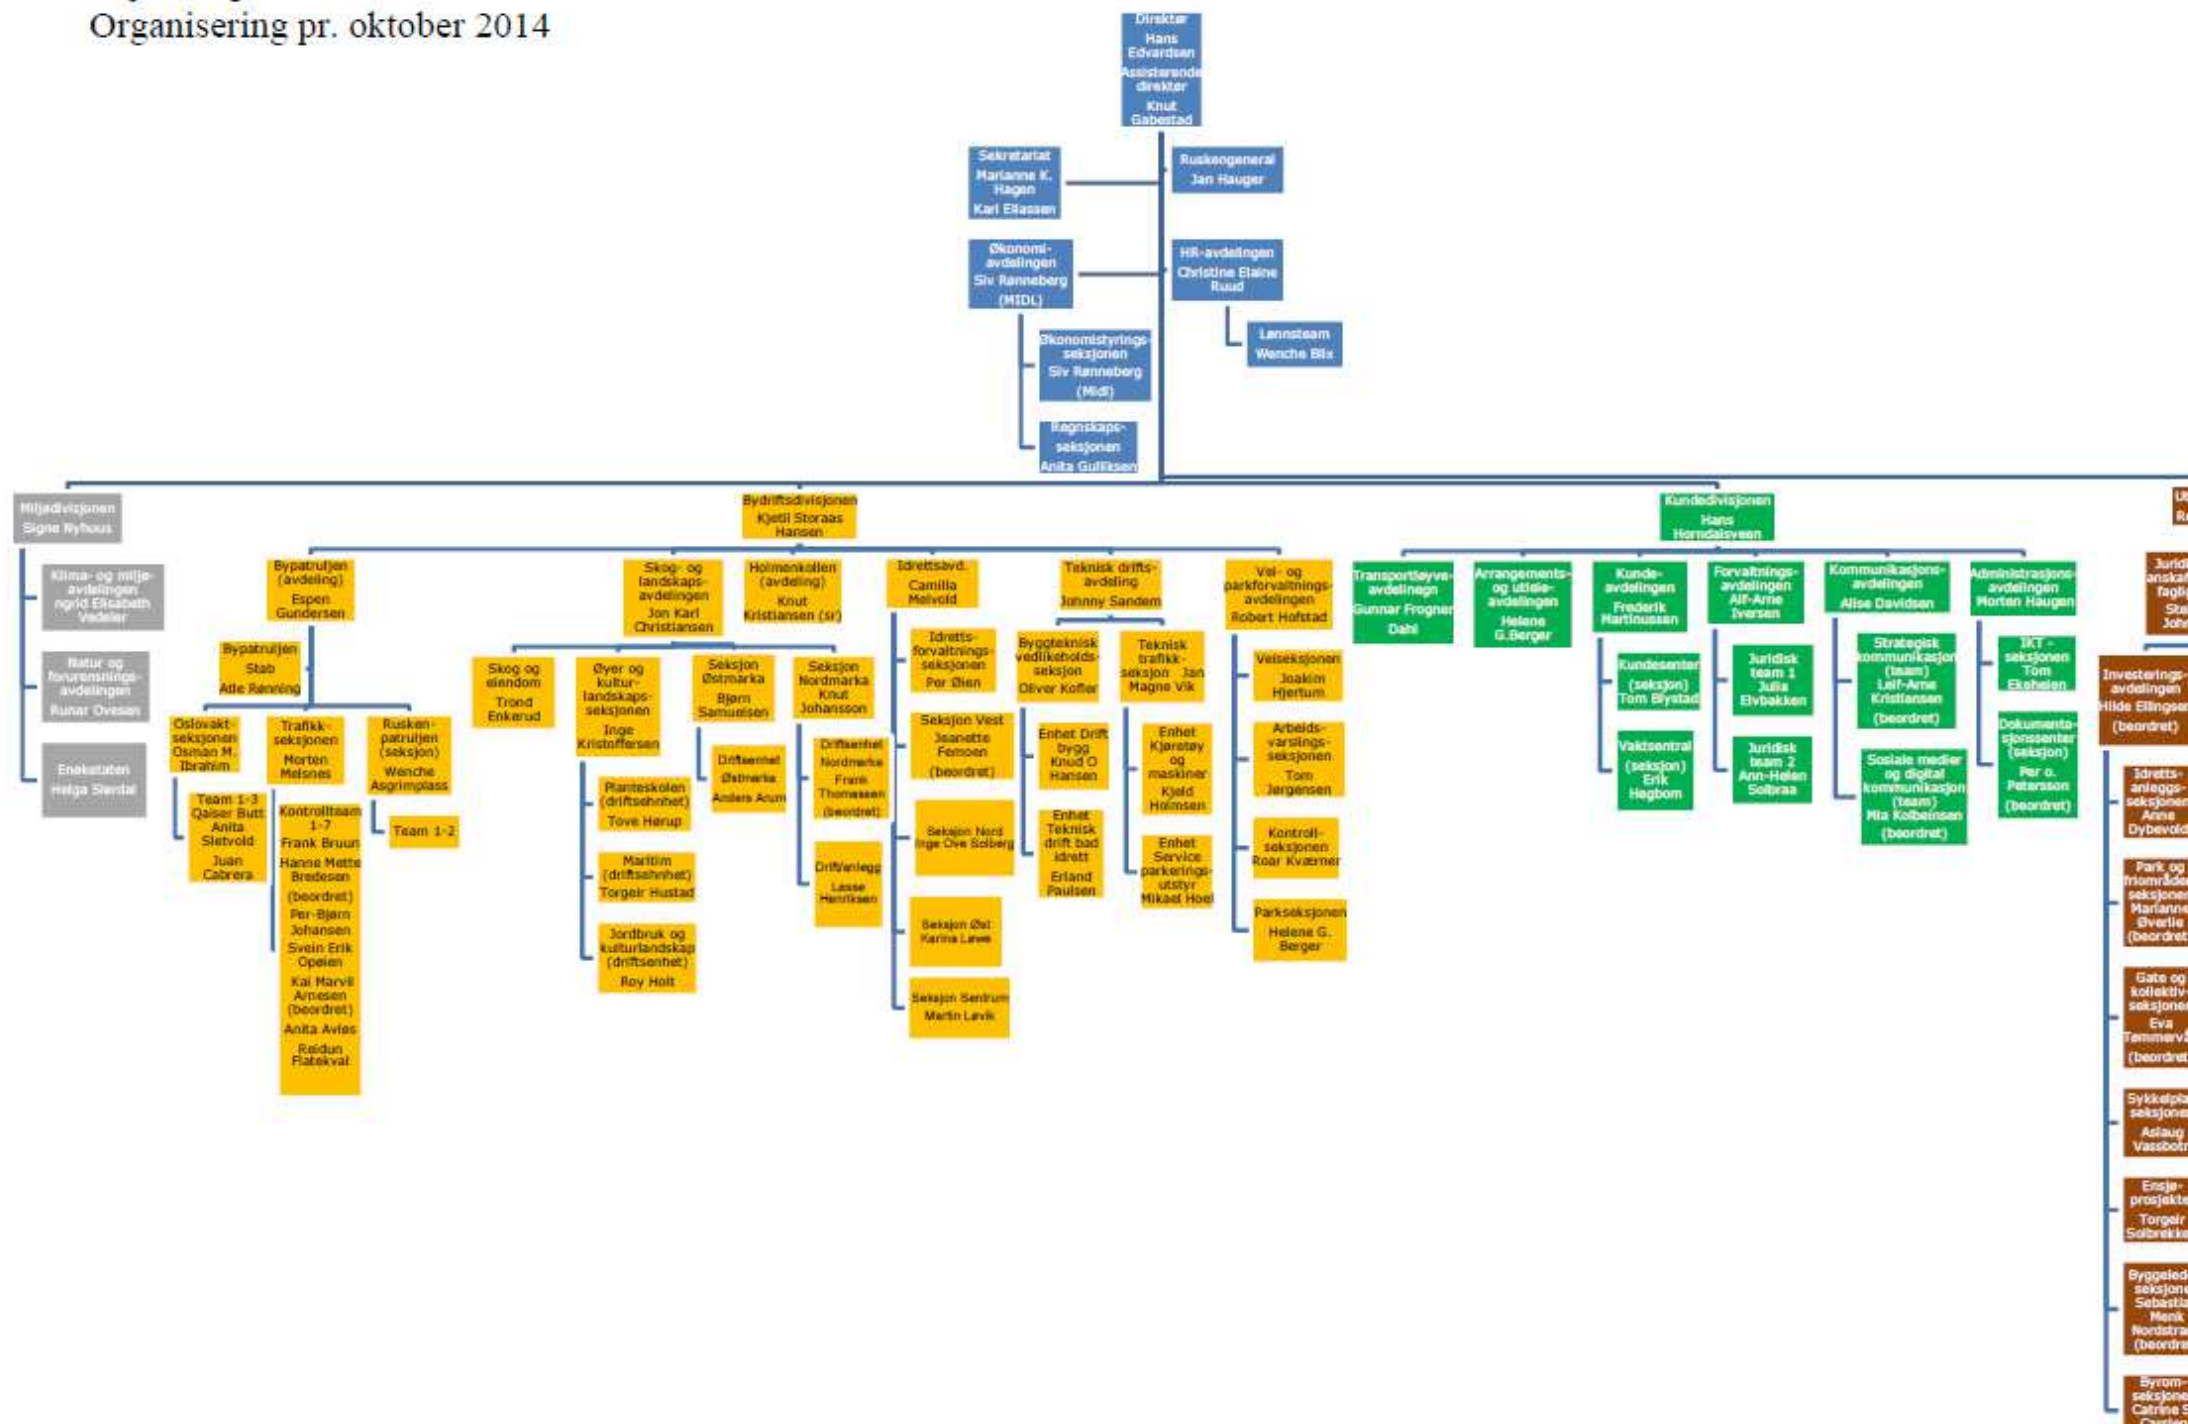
Organisering pr. oktober 2014

Direktør Hans Edvardsen Assisterende direktør Knut Gabestad

Sekretariat Marianne K. Hagen Kari Eliassen

Ruskengeneral Jan Hauger

Økonomi-avdelingen Siv Rønneberg (MIDL)

HR-avdelingen Christine Elaine Ruud

Lønnsteam Wenche Blix

Økonomistyrings-seksjonen Siv Rønneberg (Midl)

Regnskaps-seksjonen Anita Gulliksen

Miljødivisjonen Signe Nyhous

Klima- og miljø-avdelingen Ingrid Elisabeth Vedeler

Natur og forurensnings-avdelingen Runar Ovesen

Enekestaten Helga Sterdal

Bydriftsdivisjonen Kjetil Storaas Hansen

Bypatruljen (avdeling) Espen Gundersen

Bypatruljen Stab Atle Rønning

Oslovakt-seksjonen Osman M. Ibrahim

Team 1-3 Qaiser Butt Anita Sletvold Juan Cabrera

Trafikk-seksjonen Morten Melsnes

Kontrollteam 1-7 Frank Bruun Hanne Mette Bredesen (beordret) Per-Bjørn Johansen Svein Erik Opeien Kai Marvil Arnesen (beordret) Anita Aviles Reidun Flatekval

Rusken-patruljen (seksjon) Wenche Asgrimplass

Team 1-2

Skog- og landskaps-avdelingen Jon Karl Christiansen

Skog og eiendom Trond Enkerud

Øyer og kultur-landskaps-seksjonen Inge Kristoffersen

Planteskolen (driftsenhet) Tove Hørup

Maritim (driftsenhet) Torgeir Hustad

Jordbruk og kulturlandskap (driftsenhet) Roy Holt

Seksjon Østmarka Bjørn Samuelsen

Driftsenhet Østmarka Anders Arum

Holmenkollen (avdeling) Knut Kristiansen (sr)

Seksjon Nordmarka Knut Johansson

Driftsenhet Nordmarka Frank Thomassen (beordret)

Driftanlegg Lasse Henriksen

Idrettsavd. Camilla Melvold

Idretts-forvaltnings-seksjonen Per Øien

Seksjon Vest Jeanette Fenoen (beordret)

Seksjon Nord Inge Ove Solberg

Seksjon Øst Karina Løwe

Seksjon Sentrum Martin Løvik

Teknisk drifts-avdeling Johnny Sandem

Byggteknisk vedlikeholds-seksjon Oliver Kofler

Enhet Drift bygg Knud O Hansen

Enhet Teknisk drift bad idrett Erland Paulsen

Teknisk trafikk-seksjon Jan Magne Vik

Enhet Kjøretøy og maskiner Kjeld Holmsen

Enhet Service parkerings-utstyr Mikael Hoel

Vei- og parkforvaltnings-avdelingen Robert Hofstad

Veiseksjonen Joakim Hjertum

Arbeids-varslings-seksjonen Tom Jørgensen

Kontroll-seksjonen Roar Kværner

Parkseksjonen Helene G. Berger

Kundedivisjonen Hans Horndalsveen

Transportløyve-avdelingen Gunnar Frogner Dahl

Arrangements- og utleie-avdelingen Helene G.Berger

Kunde-avdelingen Frederik Martinussen

Kundesenter (seksjon) Tom Blystad

Vaktsentral (seksjon) Erik Hegbom

Forvaltnings-avdelingen Alf-Arne Iversen

Juridisk team 1 Julia Elvbakken

Juridisk team 2 Ann-Helen Solbraa

Kommunikasjons-avdelingen Alise Davidsen

Strategisk kommunikasjon (team) Leif-Arne Kristiansen (beordret)

Sosiale medier og digital kommunikasjon (team) Mia Kolbeinsen (beordret)

Administrasjons-avdelingen Morten Haugen

IKT - seksjonen Tom Ekehelen

Dokumenta-sjonssenter (seksjon) Per o. Petersson (beordret)

Ut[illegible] R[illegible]

Juridi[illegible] anskaf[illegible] fagli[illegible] Ste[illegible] Joh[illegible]

Investerings-avdelingen Hilde Ellingse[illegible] (beordret)

Idretts-anleggs-seksjonen Anne Dybevold

Park og friområde seksjonen Marianne Øverlie (beordret)

Gate og kollektiv-seksjonen Eva Tømmervå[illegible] (beordret)

Sykkelpla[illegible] seksjone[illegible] Aslaug Vassbotn

Ensjø-prosjekte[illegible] Torgeir Solbrekke

Byggeled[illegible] seksjone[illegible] Sebastia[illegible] Menk Nordstra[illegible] (beordre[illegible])

Byrom-seksjone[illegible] Catrine S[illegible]